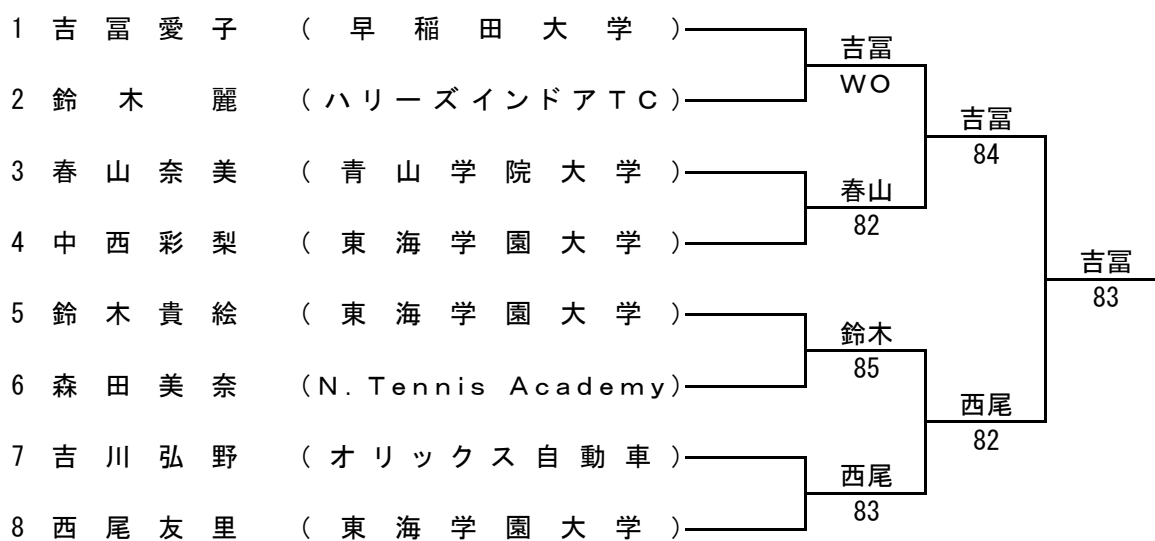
1 吉冨愛子 （早稲田大学）
2 鈴木 麗 （ハリーズインドアTC）
3 春山奈美 （青山学院大学）
4 中西彩梨 （東海学園大学）
5 鈴木貴絵 （東海学園大学）
6 森田美奈 （N. Tennis Academy）
7 吉川弘野 （オリックス自動車）
8 西尾友里 （東海学園大学）

吉冨
WO

春山
82

鈴木
85

西尾
83

吉冨
84

西尾
82

吉冨
83